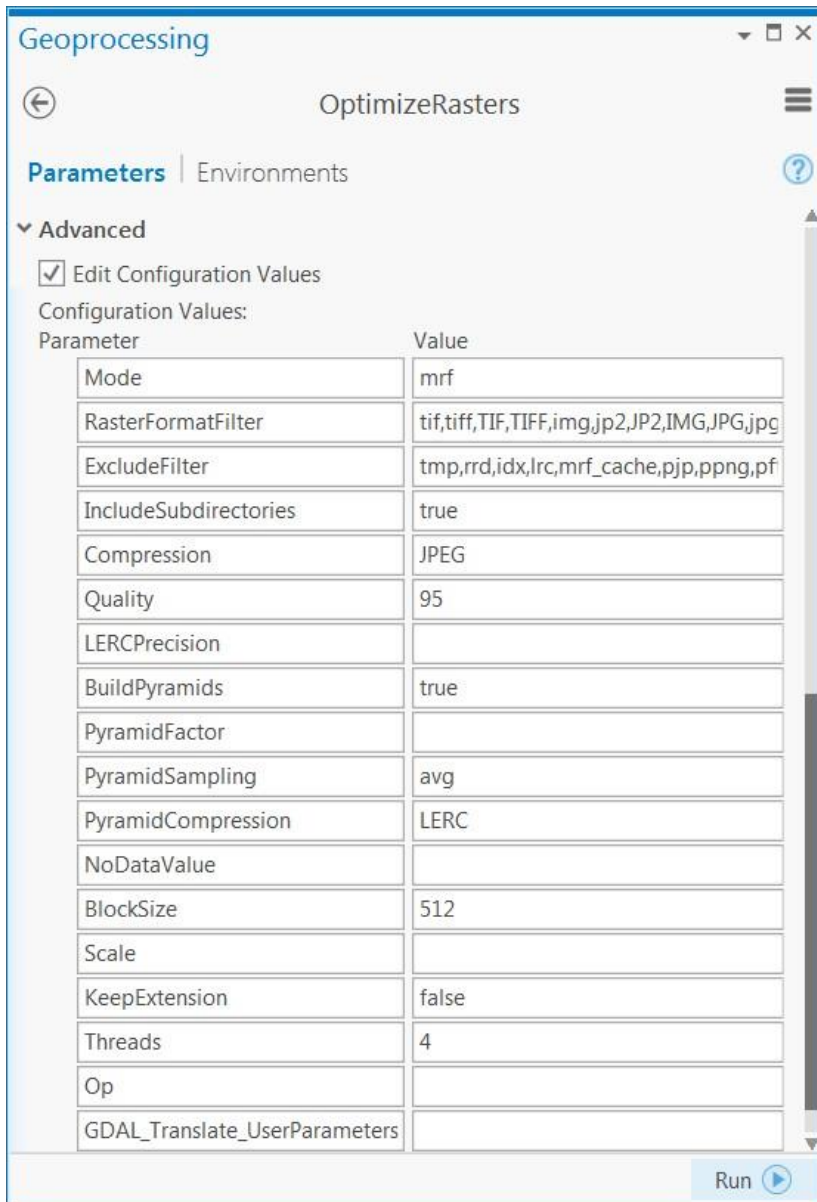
Geoprocessing

OptimizeRasters

Parameters | Environments

Advanced

Edit Configuration Values

Configuration Values:

| Parameter | Value |
|---|---|
| Mode | mrf |
| RasterFormatFilter | tif,tiff,TIF,TIFF,img,jp2,JP2,IMG,JPG,jpg |
| ExcludeFilter | tmp,rrd,idx,lrc,mrf_cache,pjp,ppng,pf |
| IncludeSubdirectories | true |
| Compression | JPEG |
| Quality | 95 |
| LERCPrecision | |
| BuildPyramids | true |
| PyramidFactor | |
| PyramidSampling | avg |
| PyramidCompression | LERC |
| NoDataValue | |
| BlockSize | 512 |
| Scale | |
| KeepExtension | false |
| Threads | 4 |
| Op | |
| GDAL_Translate_UserParameters | |

Run